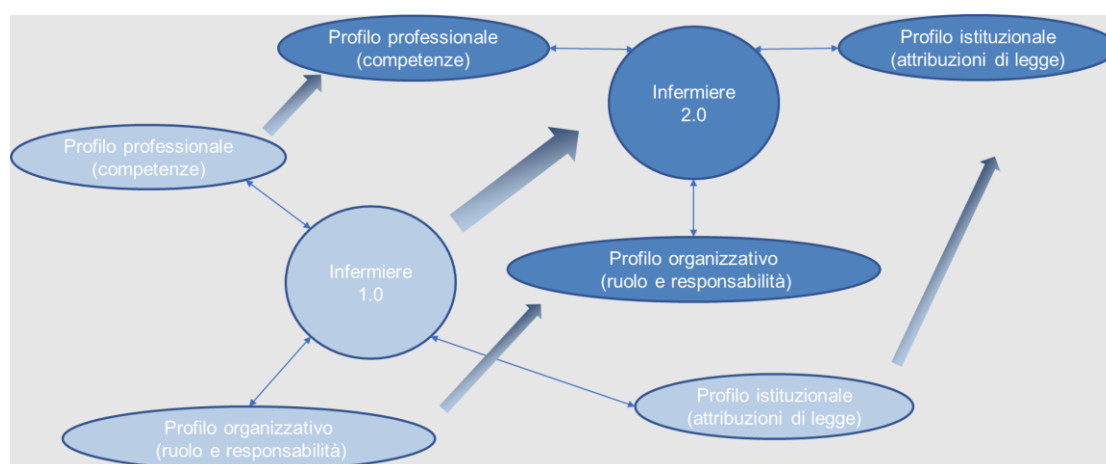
Profilo professionale
(competenze)

Infermiere
2.0

Profilo istituzionale
(attribuzioni di legge)

Profilo professionale
(competenze)

Infermiere
1.0

Profilo organizzativo
(ruolo e responsabilità)

Profilo istituzionale
(attribuzioni di legge)

Profilo organizzativo
(ruolo e responsabilità)